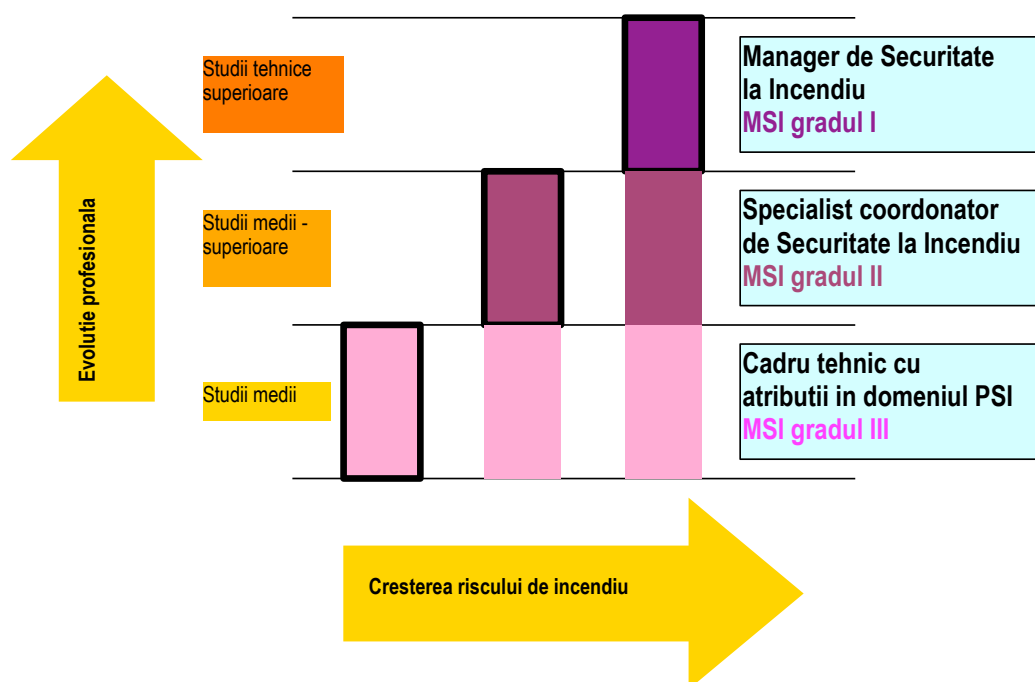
Evolutie profesionala

Studii tehnice superioare

Studii medii - superioare

Studii medii

Manager de Securitate la Incendiu
MSI gradul I

Specialist coordonator de Securitate la Incendiu
MSI gradul II

Cadru tehnic cu atributii in domeniul PSI
MSI gradul III

Cresterea riscului de incendiu